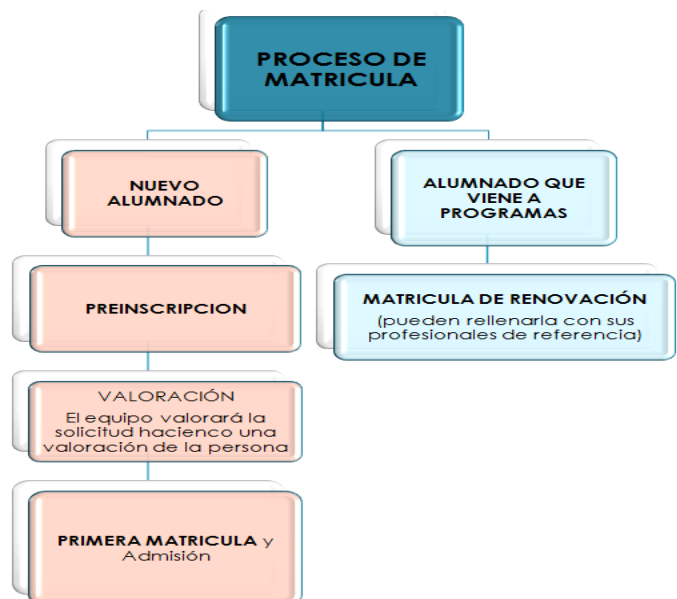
PROCESO DE MATRICULA

NUEVO ALUMNADO

PREINSCRIPCION

VALORACIÓN
El equipo valorará la solicitud hacienco una valoración de la persona

PRIMERA MATRICULA y Admisión

ALUMNADO QUE VIENE A PROGRAMAS

MATRICULA DE RENOVACIÓN
(pueden rellenarla con sus profesionales de referencia)